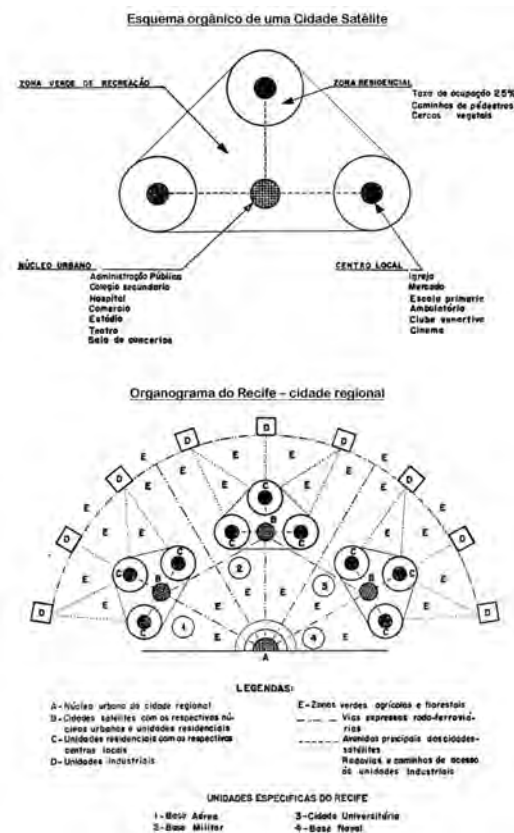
Esquema orgânico de uma Cidade Satélite

ZONA VERDE DE RECREAÇÃO

ZONA RESIDENCIAL
Taxa de ocupação 25%
Caminhos de pedestres
Cercos vegetais

NÚCLEO URBANO
Administração Pública
Colegio secundario
Hospital
Comercio
Estádio
Teatro
Sala de concertos

CENTRO LOCAL
Igreja
Mercado
Escola primaria
Ambulatório
Clube recreativo
Cinema

Organograma do Recife - cidade regional

D D D D D D D D D

E E E E E E E E E E E E E E E E E E E E E E E E

C B C C C B C C C B C C

1 2 3 4

A

LEGENDAS:

A - Núcleo urbano da cidade regional
B - Cidades satélites com os respectivos núcleos urbanos e unidades residenciais
C - Unidades residenciais com os respectivos centros locais
D - Unidades industriais

E - Zonas verdes agrícolas e florestais
Vias expressas rodo-ferroviárias
Avenidas principais das cidades-satélites
Rodovias e caminhos de acesso às unidades industriais

UNIDADES ESPECIFICAS DO RECIFE

1 - Base Aérea
2 - Base Militar
3 - Cidade Universitária
4 - Base Naval